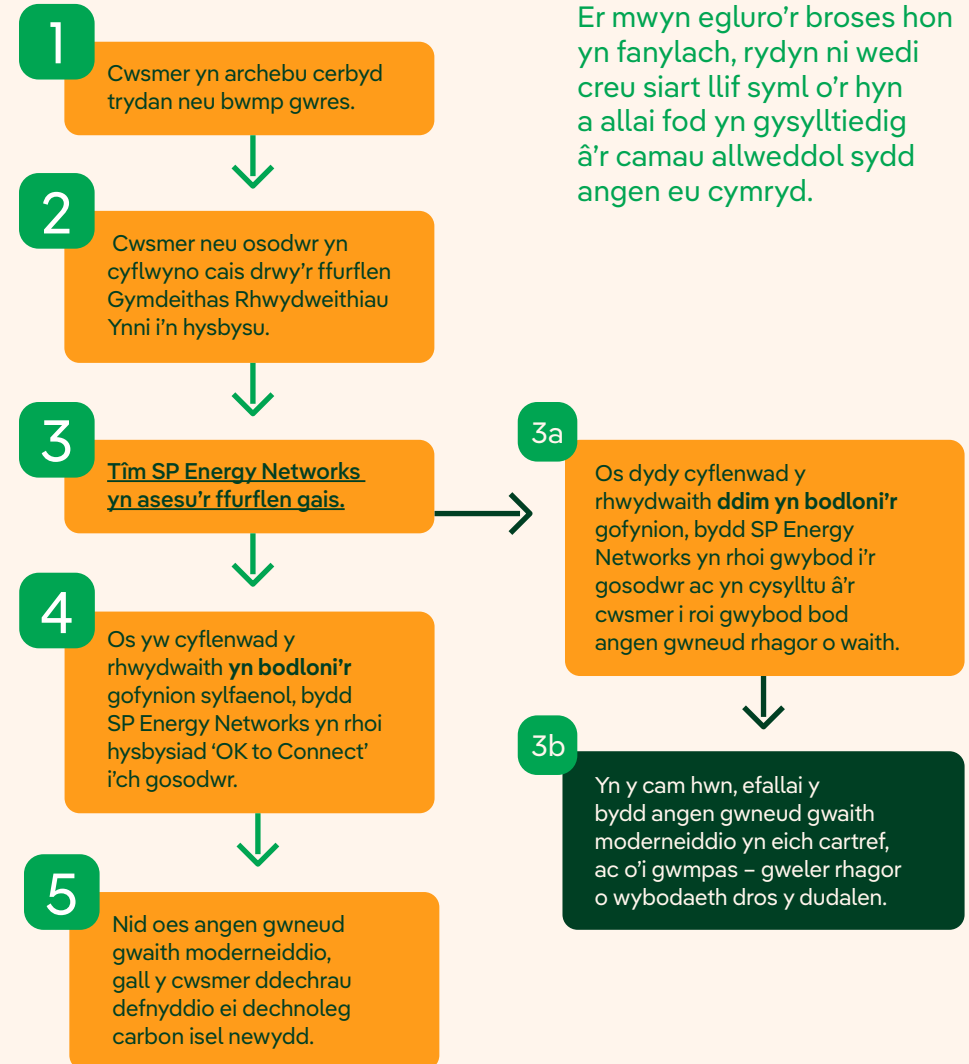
Er mwyn egluro'r broses hon yn fanylach, rydyn ni wedi creu siart llif syml o'r hyn a allai fod yn gysylltiedig â'r camau allweddol sydd angen eu cymryd.

1

Cwsmer yn archebu cerbyd trydan neu bwmp gwres.

2

Cwsmer neu osodwr yn cyflwyno cais drwy'r ffurflen Gymdeithas Rhwydweithiau Ynni i'n hysbysu.

3

Tîm SP Energy Networks yn asesu'r ffurflen gais.

3a

Os dydy cyflenwad y rhwydwaith **ddim yn bodloni'r** gofynion, bydd SP Energy Networks yn rhoi gwybod i'r gosodwr ac yn cysylltu â'r cwsmer i roi gwybod bod angen gwneud rhagor o waith.

3b

Yn y cam hwn, efallai y bydd angen gwneud gwaith moderneiddio yn eich cartref, ac o'i gwmpas – gweler rhagor o wybodaeth dros y dudalen.

4

Os yw cyflenwad y rhwydwaith **yn bodloni'r** gofynion sylfaenol, bydd SP Energy Networks yn rhoi hysbysiad 'OK to Connect' i'ch gosodwr.

5

Nid oes angen gwneud gwaith moderneiddio, gall y cwsmer ddechrau defnyddio ei dechnoleg carbon isel newydd.